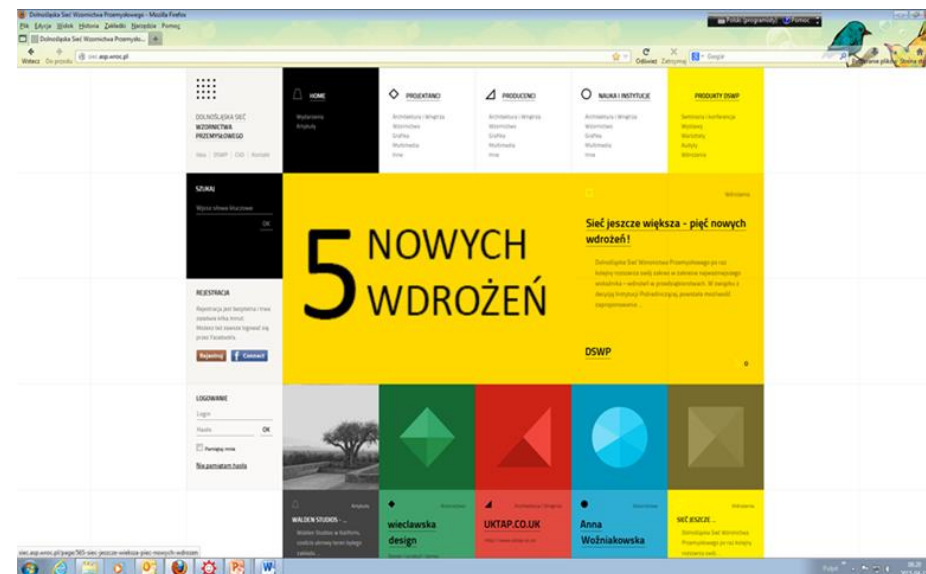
Dolnośląska Sieć Wzornictwa Przemysłowego - Mozilla Firefox
Plik Edycja Widok Historia Zakładki Narzędzia Pomoc
Dolnośląska Sieć Wzornictwa Przemysło...
Wstecz Do przodu
siec.asp.wroc.pl
Odśwież Zatrzymaj Google
Polski (programisty) Pomoc

HOME
PROJEKTANCI
PRODUCENCI
NAUKA I INSTYTUCJE
PRODUKTY DSWP

DOLNOŚLĄSKA SIEĆ WZORNICTWA PRZEMYSŁOWEGO
Idea | DSWP | CSD | Kontakt

Wydarzenia
Artykuły

Architektura i Wnętrza
Wzornictwo
Grafika
Multimedia
Inne

Architektura i Wnętrza
Wzornictwo
Grafika
Multimedia
Inne

Architektura i Wnętrza
Wzornictwo
Grafika
Multimedia
Inne

Seminaria i konferencje
Wystawy
Warsztaty
Audyty
Wdrożenia

SZUKAJ
Wpisz słowa kluczowe
OK

5 NOWYCH WDROŻEŃ

Wdrożenia
Sieć jeszcze większa - pięć nowych wdrożeń !
Dolnośląska Sieć Wzornictwa Przemysłowego po raz kolejny rozszerza swój zakres w zakresie najważniejszego wskaźnika – wdrożeń w przedsiębiorstwach. W związku z decyzją Instytucji Pośredniczącej, powstała możliwość zaproponowania ...
DSWP

REJESTRACJA
Rejestracja jest bezpłatna i trwa zaledwie kilka minut. Możesz też zawsze logować się przez Facebooka.
Rejestruj Connect

LOGOWANIE
Login
Hasło
OK
Pamiętaj mnie
Nie pamiętam hasła

Artykuły
WALDEN STUDIOS - ...
Walden Studios w Radford, siedziby dziennej teraz której siebie...

Wzornictwo
wieclawska design

Architektura i Wnętrza
UKTAP.CO.UK
http://www.uktap.co.uk

Wzornictwo
Anna Woźniakowska

Wdrożenia
SIEĆ JESZCZE ...
Dolnośląska Sieć Wzornictwa Przemysłowego po raz kolejny rozszerza swój...

siec.asp.wroc.pl/page/565-siec-jeszcze-wieksza-piec-nowych-wdrozen
Pulpit